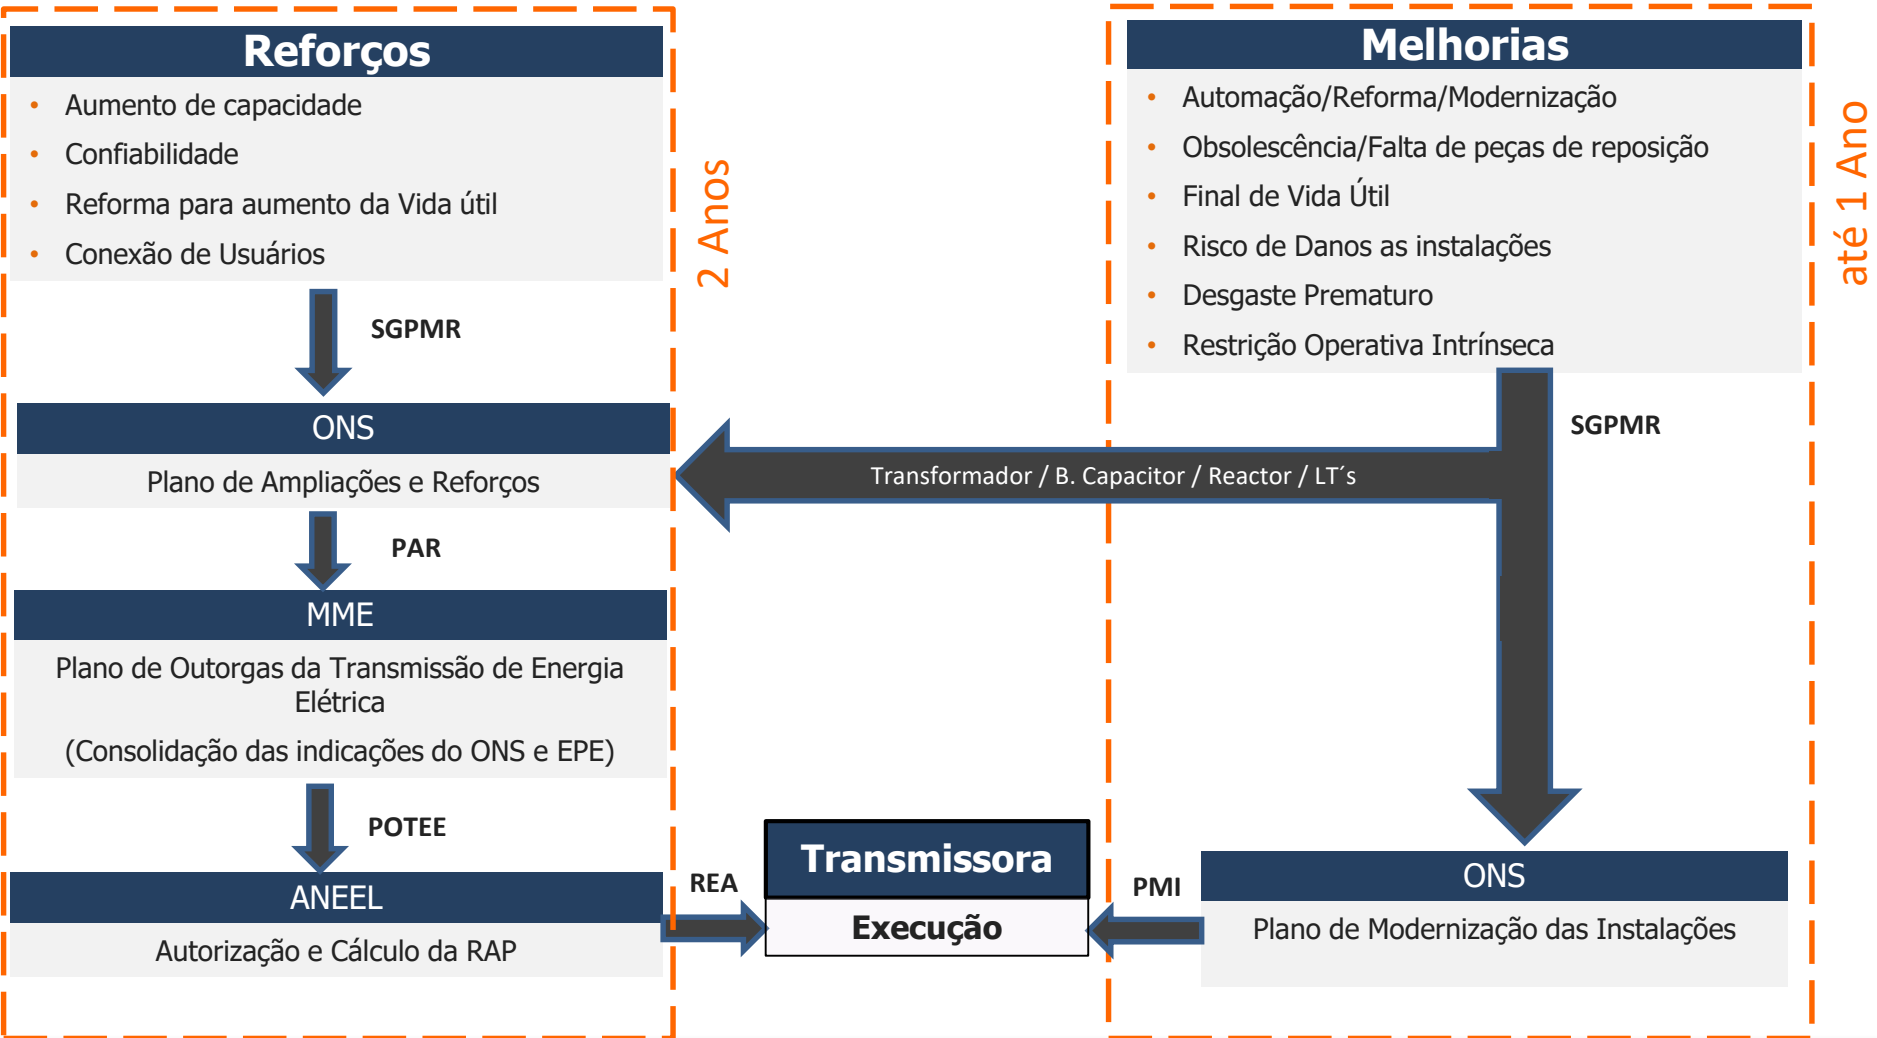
Reforços

- Aumento de capacidade
- Confiabilidade
- Reforma para aumento da Vida útil
- Conexão de Usuários

SGPMR

ONS

Plano de Ampliações e Reforços

PAR

MME

Plano de Outorgas da Transmissão de Energia Elétrica

(Consolidação das indicações do ONS e EPE)

POTEE

ANEEL

Autorização e Cálculo da RAP

2 Anos

Melhorias

- Automação/Reforma/Modernização
- Obsolescência/Falta de peças de reposição
- Final de Vida Útil
- Risco de Danos as instalações
- Desgaste Prematuro
- Restrição Operativa Intrínseca

até 1 Ano

SGPMR

Transformador / B. Capacitor / Reactor / LT´s

REA

Transmissora

Execução

PMI

ONS

Plano de Modernização das Instalações